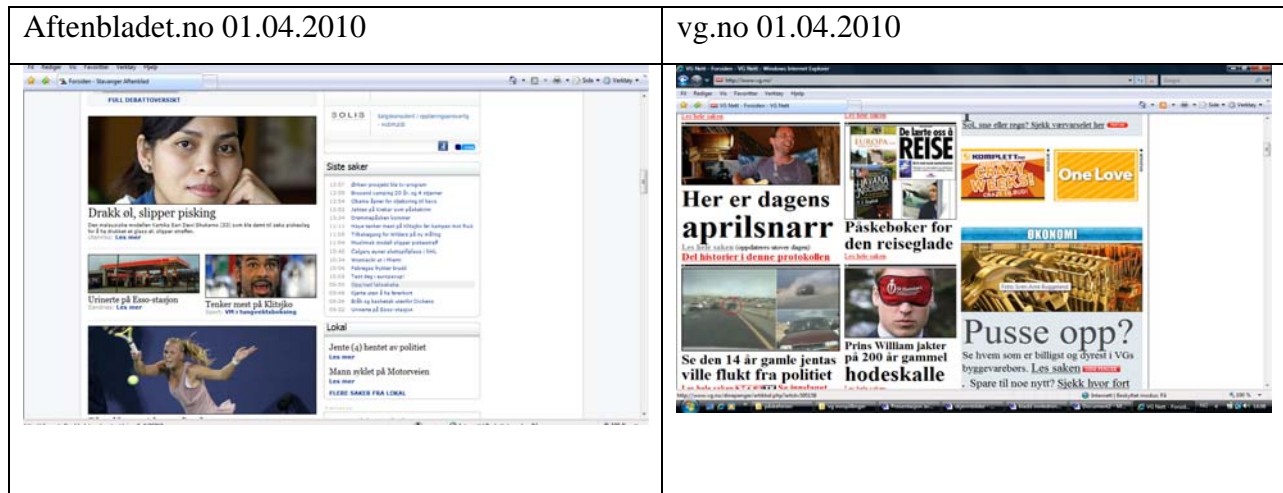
| Aftenbladet.no 01.04.2010 | vg.no 01.04.2010 |
|---|---|
| Forsiden - Stavanger Aftenblad<br>FULL DEBATTOVERSIKT<br>SOLIS<br>Siste saker<br>Lokal<br>Drakk øl, slipper pisking<br>Les mer<br>Urinerte på Esso-stasjon<br>Les mer<br>Tenker mest på Klitsjko<br>VM i tungvektsboksing<br>Jente (4) hentet av politiet<br>Les mer<br>Mann syklet på Motorveien<br>Les mer<br>FLERE SAKER FRA LOKAL | VG Nett - Forsiden - VG Nett - Windows Internet Explorer<br>http://www.vg.no/<br>Les hele saken<br>De lærte oss å REISE<br>Sol, snø eller regn? Sjekk værvarselet her<br>KOMPLETT<br>CRAZY WEEKS!<br>One Love<br>ØKONOMI<br>Her er dagens aprilsnarr<br>Les hele saken (oppdateres stuven dagen)<br>Del historier i denne protokollen<br>Påskebøker for den reiseglade<br>Les hele saken<br>Pusse opp?<br>Se hvem som er billigst og dyrest i VGs byggevarebørs. Les saken<br>Spare til noe nytt? Sjekk hvor fort<br>Se den 14 år gamle jentas ville flukt fra politiet<br>Prins William jakter på 200 år gammel hodeskalle<br>Les hele saken |